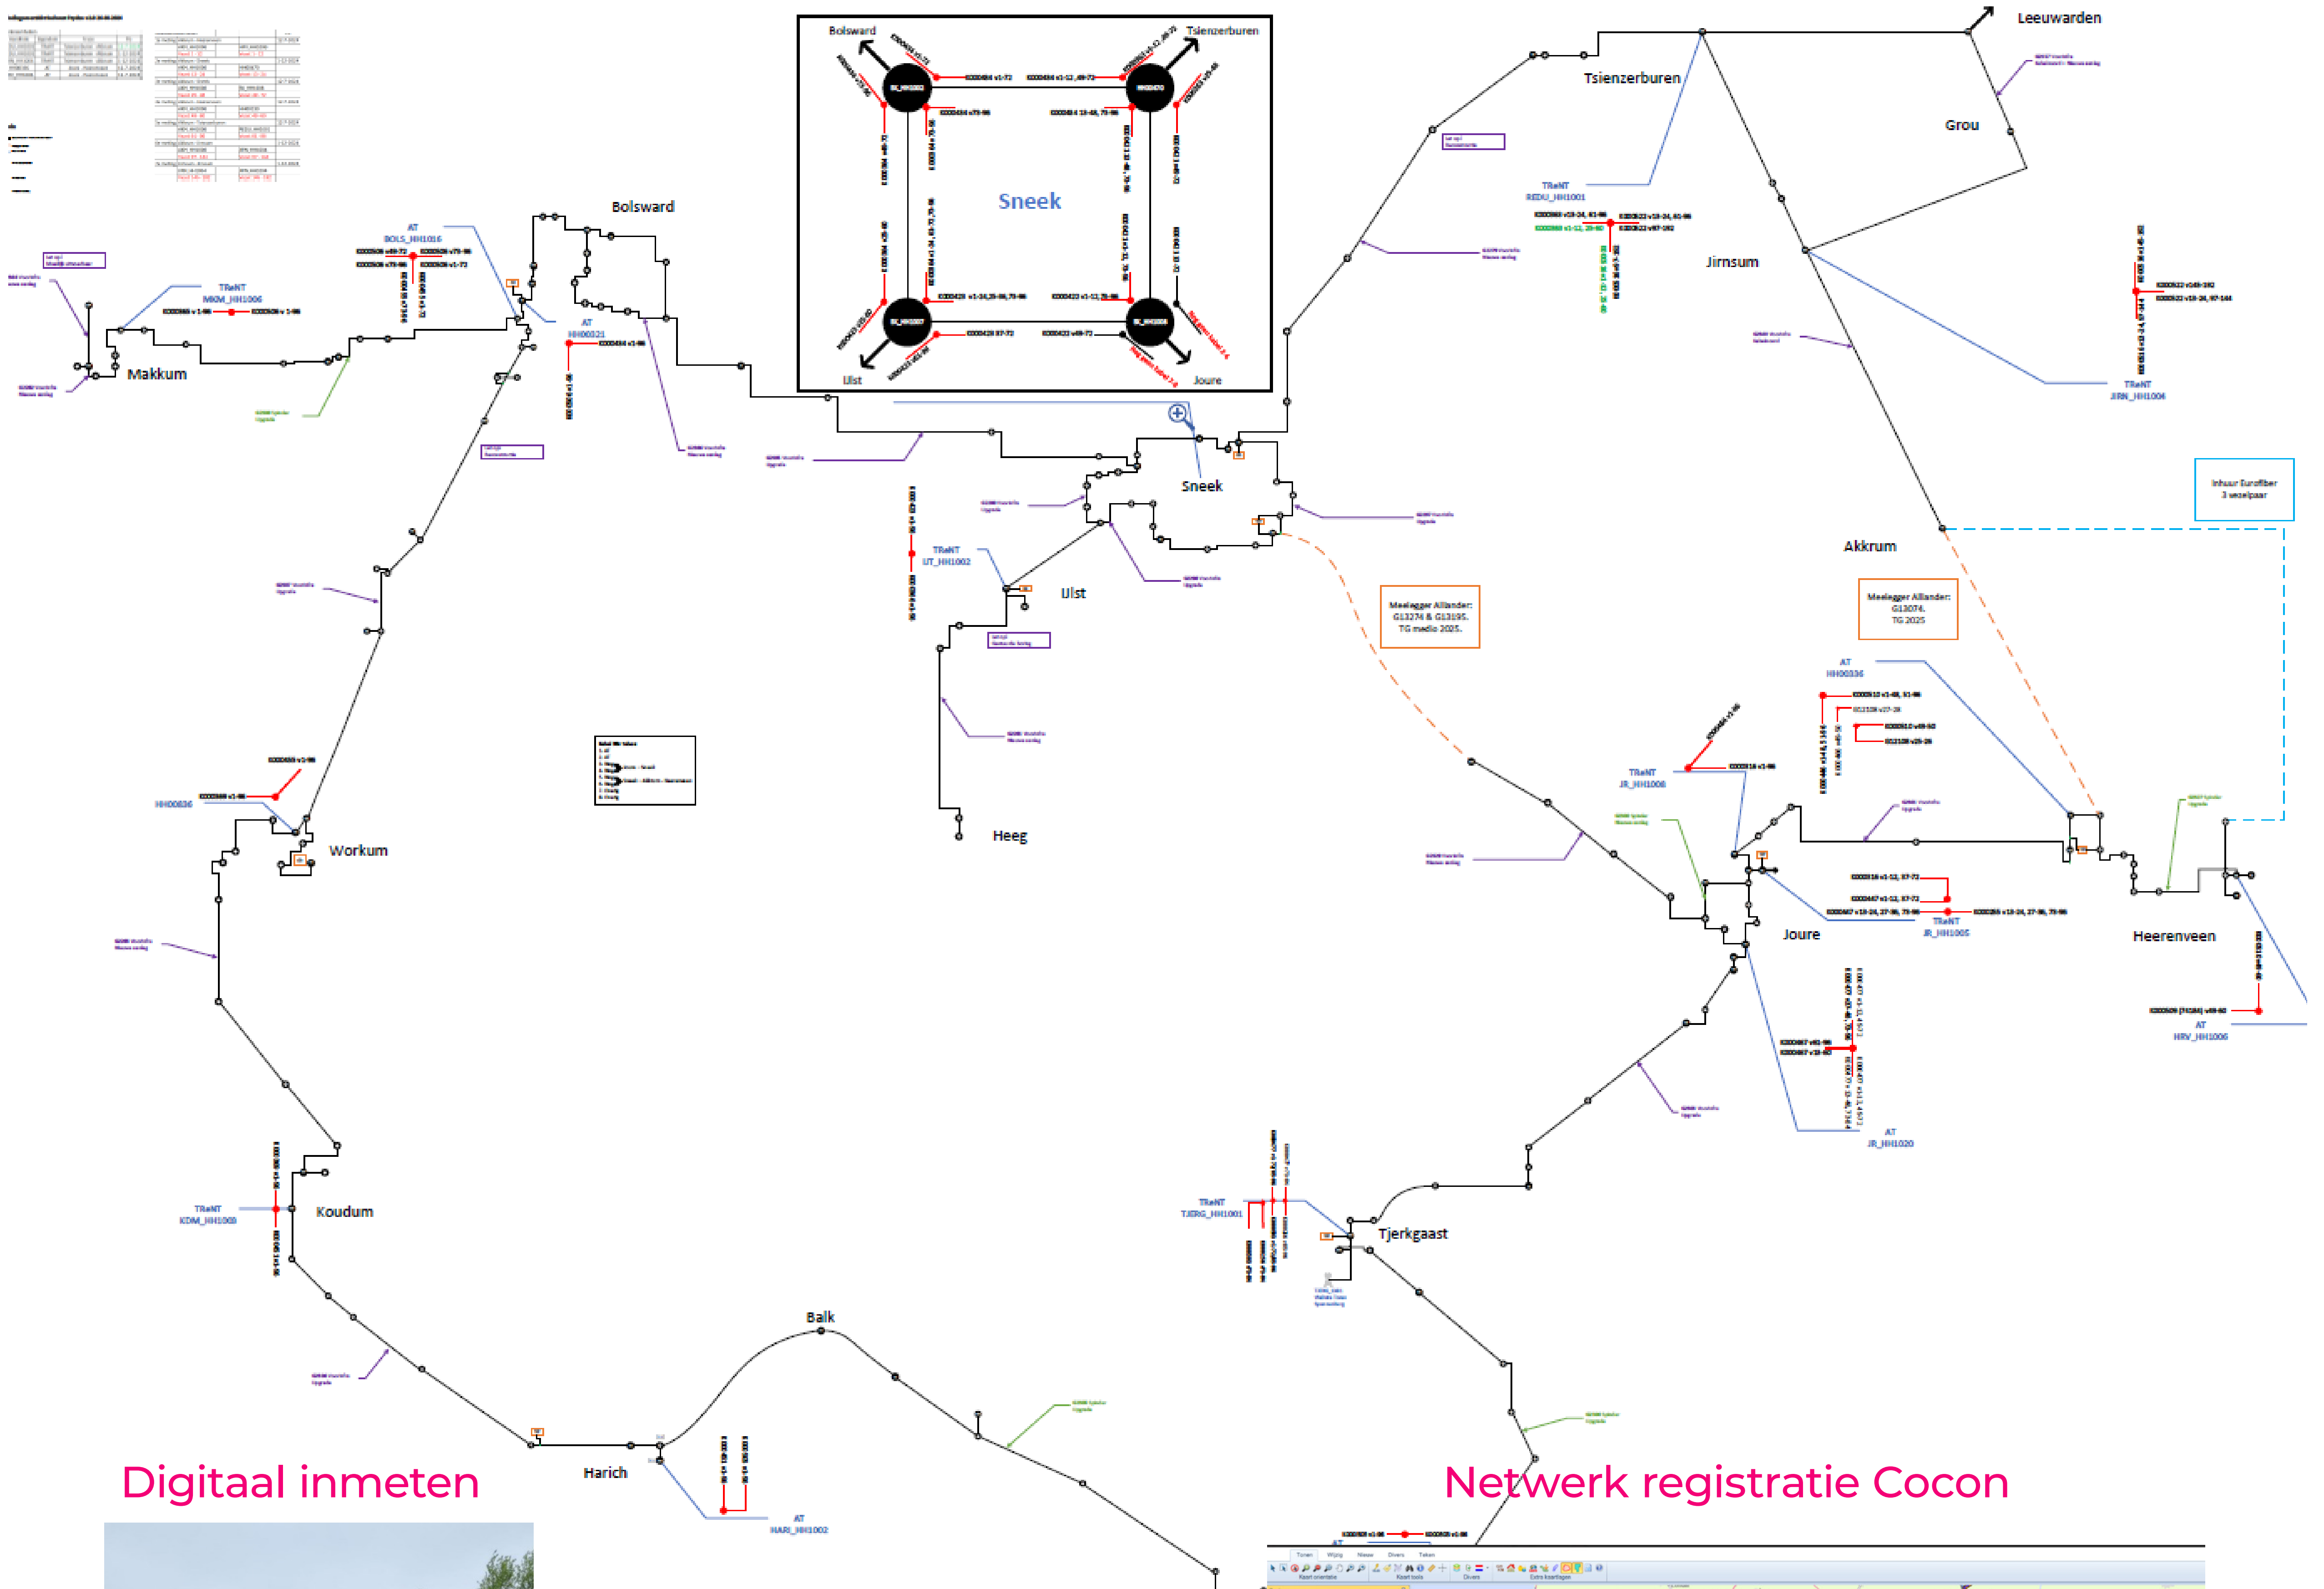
Bolsward

Tsienzerburen

Sneek

IJlst

Joure

Leeuwarden

Tsienzerburen

Grou

Jirnsum

Bolsward

Makkum

AT
BOLS_HH1016

TReNT
MKM_HH1006

AT
HH00321

TReNT
REDU_HH1001

TReNT
JIRN_HH1004

Sneek

IJlst

TReNT
IJT_HH1002

Akkrum

Inhuur Eurofiber
3 vezelpaar

Meelegger Alliander:
G13274 & G13195.
TG medio 2025.

Meelegger Alliander:
G13074.
TG 2025

AT
HH00336

TReNT
JR_HH1006

Heeg

Workum

HH00836

Joure

TReNT
JR_HH1005

Heerenveen

AT
HRV_HH1006

AT
JR_HH1020

Koudum

TReNT
KDM_HH1003

TReNT
TJERG_HH1001

Tjerkgaast

Balk

Harich

AT
HARI_HH1002

Digitaal inmeten

Netwerk registratie Cocon